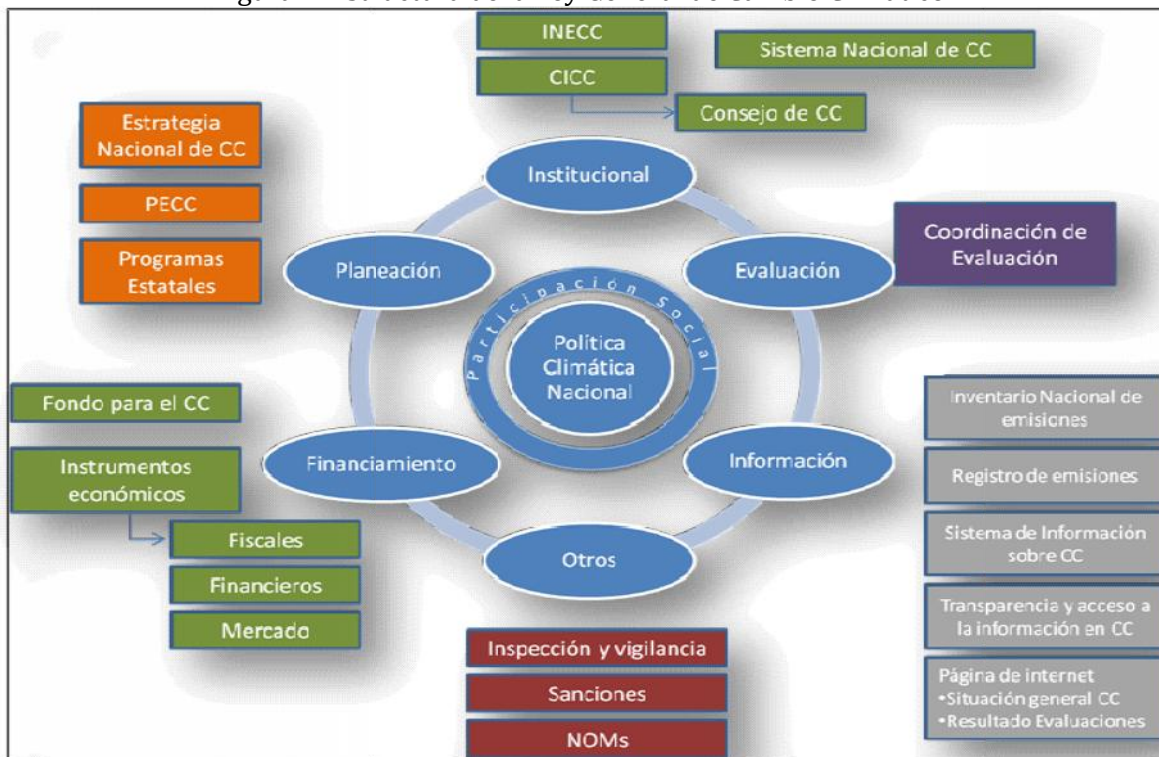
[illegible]

INECC

Sistema Nacional de CC

CICC

Consejo de CC

Estrategia Nacional de CC

PECC

Programas Estatales

Institucional

Planeación

Evaluación

Coordinación de Evaluación

Participación Social

Política Climática Nacional

Fondo para el CC

Instrumentos económicos

Financiamiento

Información

Fiscales

Financieros

Mercado

Otros

Inventario Nacional de emisiones

Registro de emisiones

Sistema de Información sobre CC

Transparencia y acceso a la información en CC

Página de internet
•Situación general CC
•Resultado Evaluaciones

Inspección y vigilancia

Sanciones

NOMs